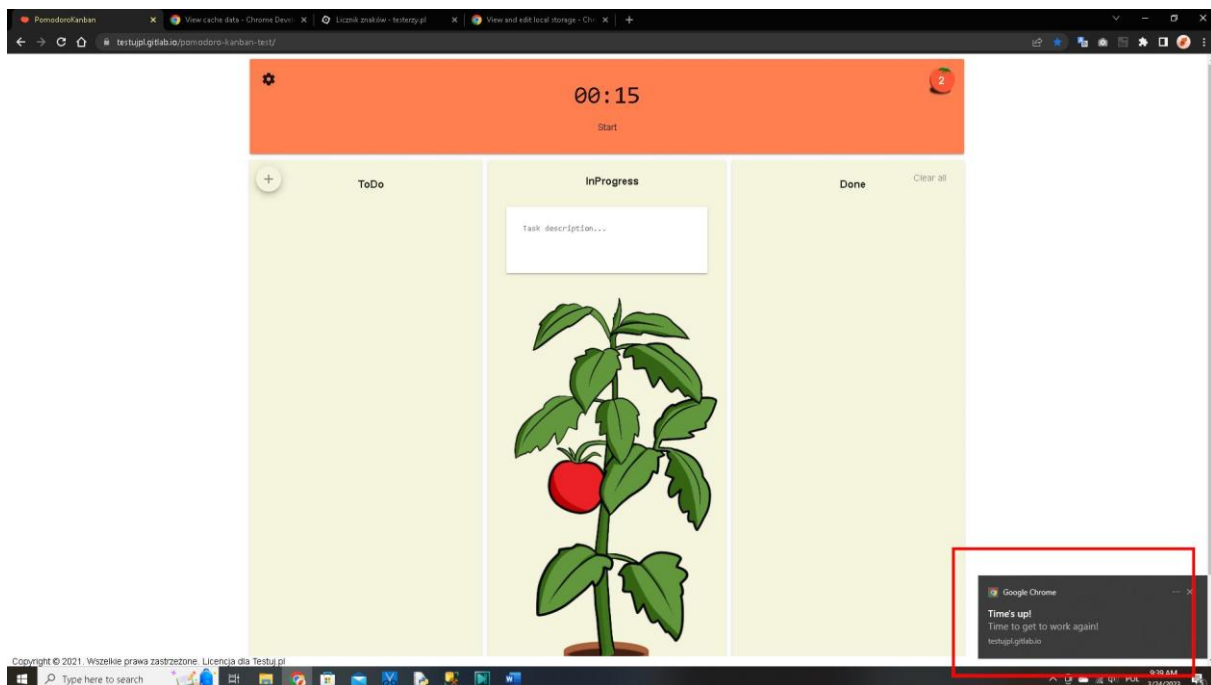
PomodoroKanban
View cache data - Chrome Devt
Licznik znaków - testerzy.pl
View and edit local storage - Chr
testujpl.gitlab.io/pomodoro-kanban-test/

00:15
Start
2

+
ToDo
InProgress
Done
Clear all

Task description...

Google Chrome
Time's up!
Time to get to work again!
testujpl.gitlab.io

Copyright © 2021. Wszelkie prawa zastrzeżone. Licencja dla Testuj.pl

Type here to search
POL
9:39 AM
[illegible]